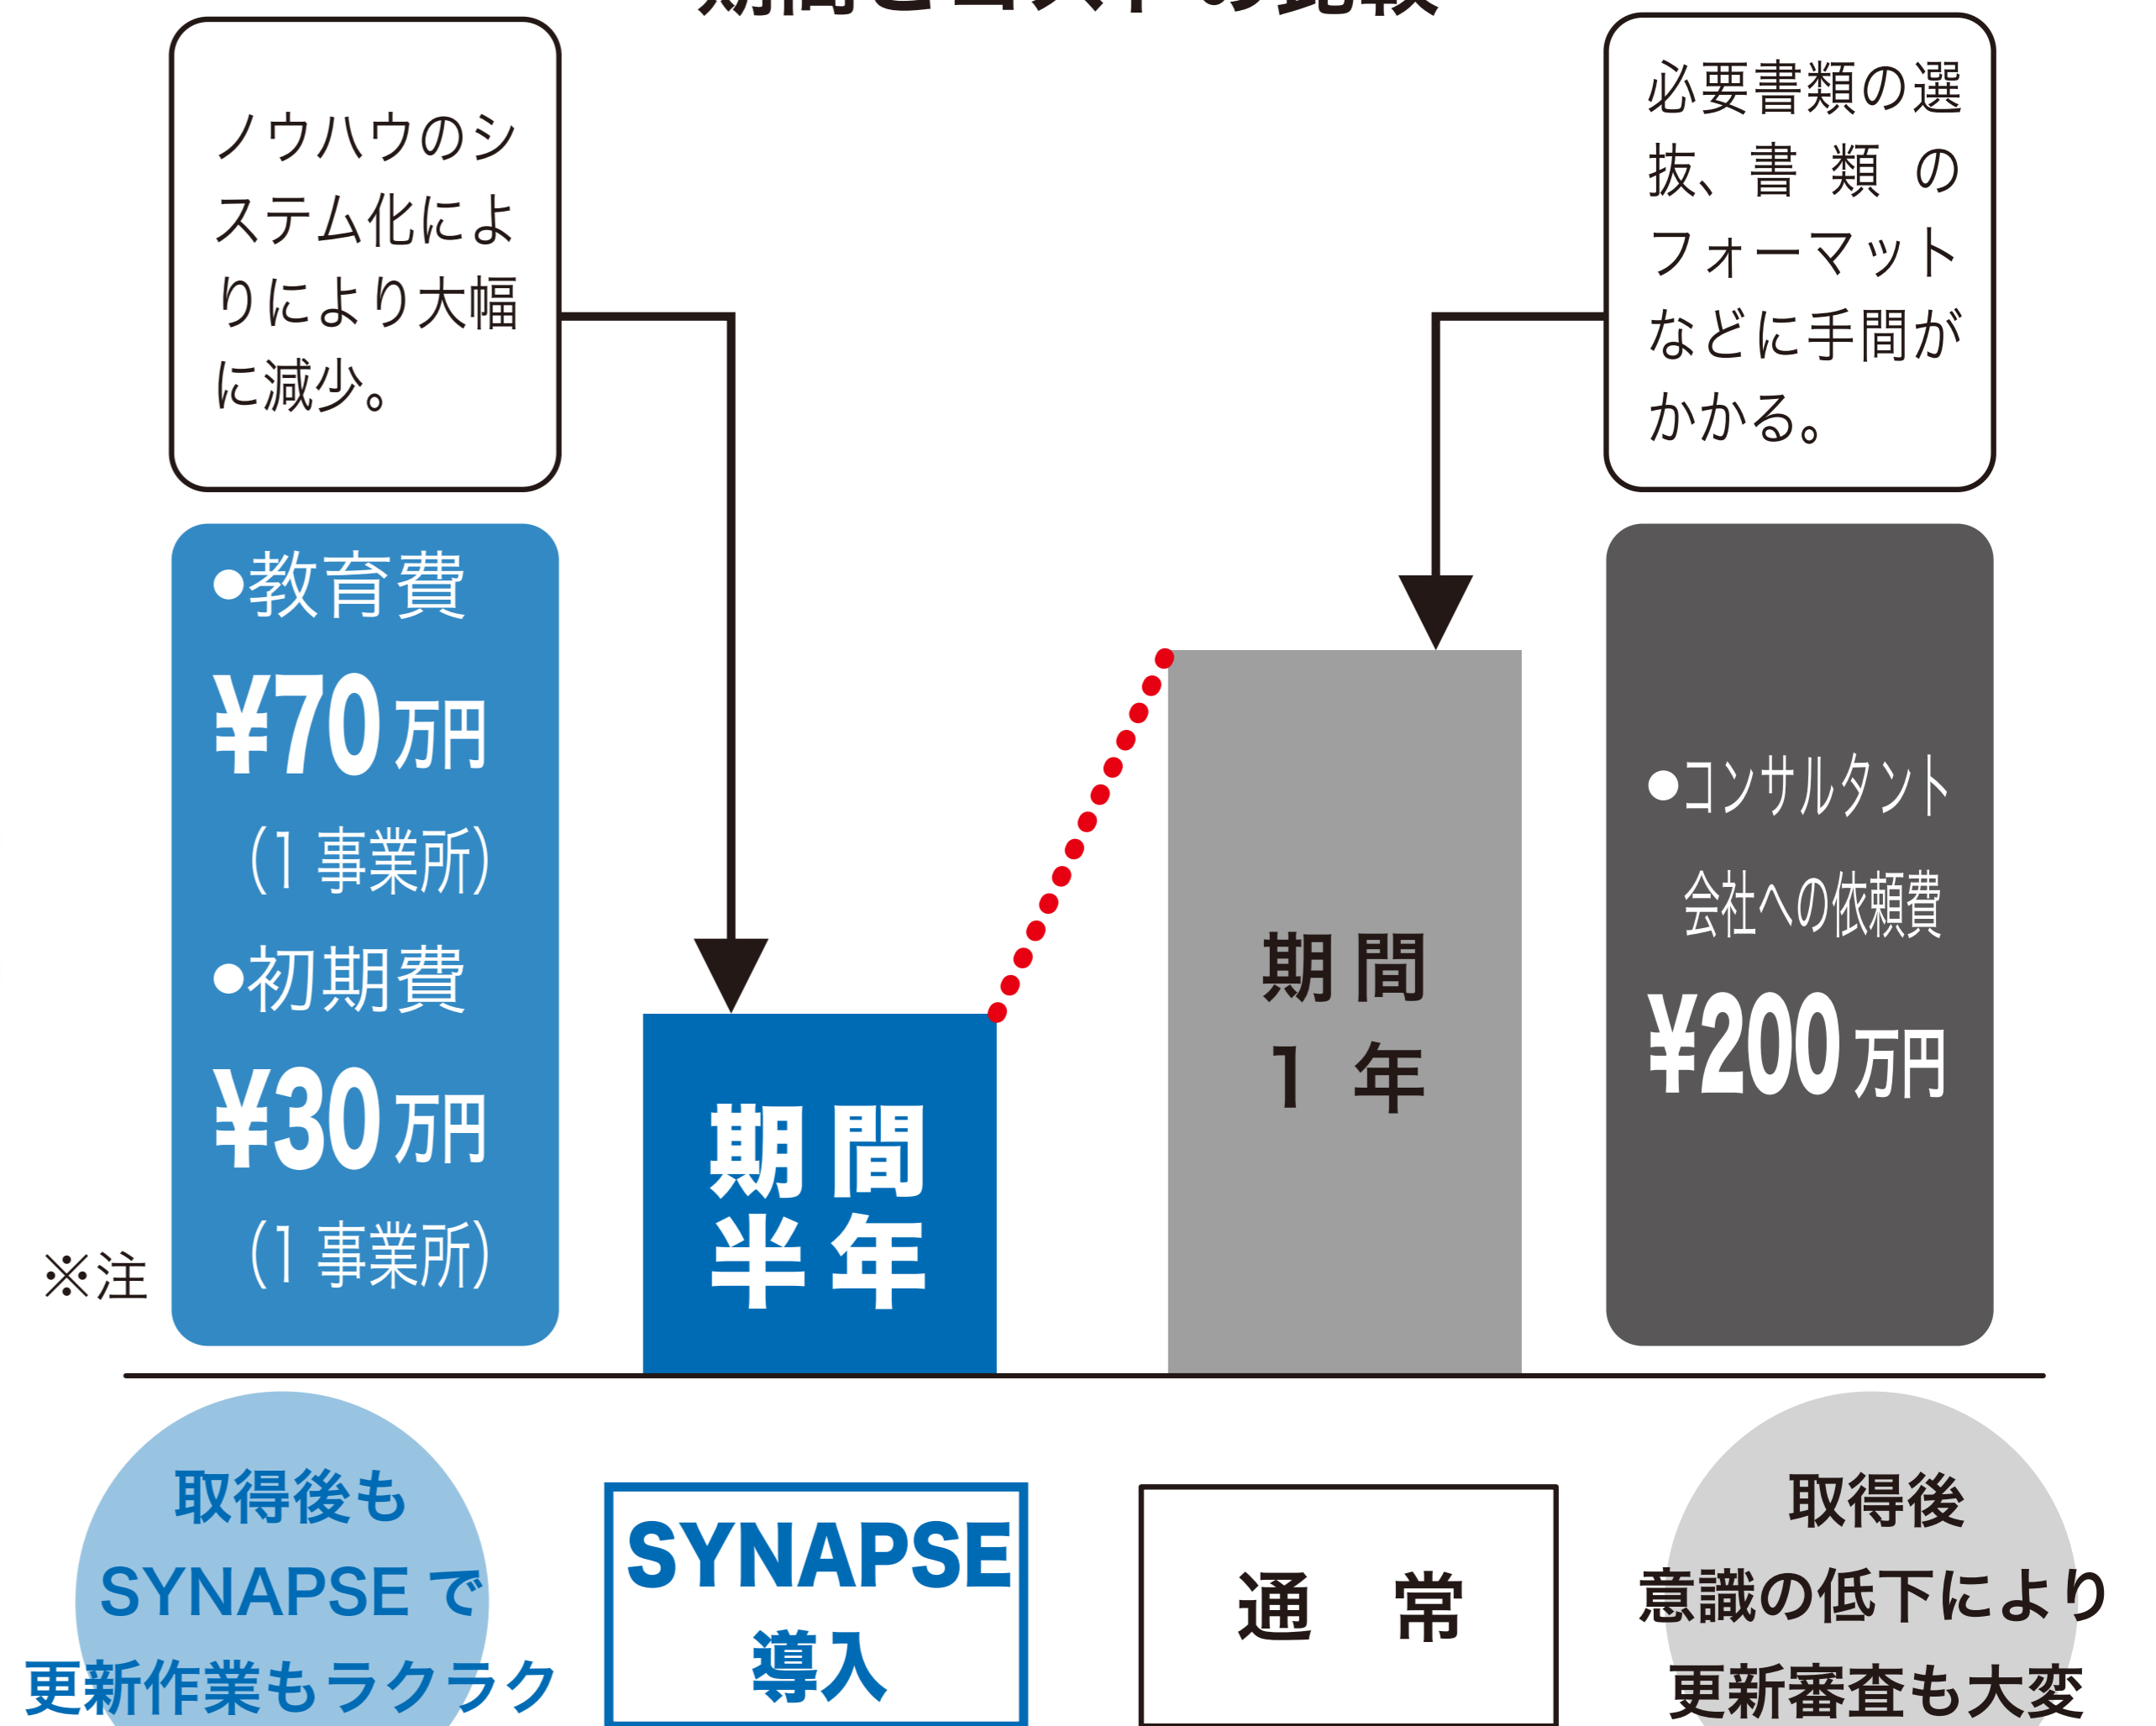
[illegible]

ノウハウのシステム化によりにより大幅に減少。

必要書類の選抜、書類のフォーマットなどに手間がかかる。

●教育費
¥70万円
(1事業所)
●初期費
¥30万円
(1事業所)

※注

期間
半年

期間
1年

●コンサルタント会社への依頼費
¥200万円

取得後も SYNAPSEで 更新作業もラクラク

SYNAPSE 導入

通常

取得後 意識の低下により 更新審査も大変